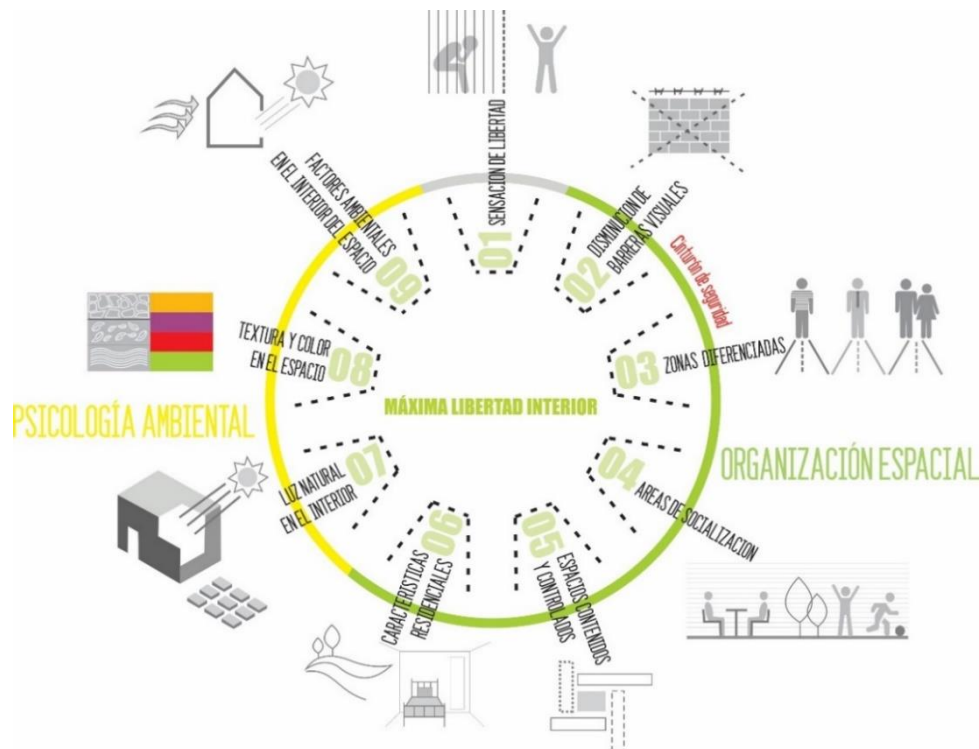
01
SENSACION DE LIBERTAD

02
DISMINUCION DE BARRERAS VISUALES

Cinturón de seguridad

03
ZONAS DIFERENCIADAS

04
AREAS DE SOCIALIZACION

05
ESPACIOS CONTENIDOS Y CONTROLADOS

06
CARACTERISTICAS RESIDENCIALES

07
LUZ NATURAL EN EL INTERIOR

08
TEXTURA Y COLOR EN EL ESPACIO

09
FACTORES AMBIENTALES EN EL INTERIOR DEL ESPACIO

MÁXIMA LIBERTAD INTERIOR

PSICOLOGÍA AMBIENTAL

ORGANIZACIÓN ESPACIAL